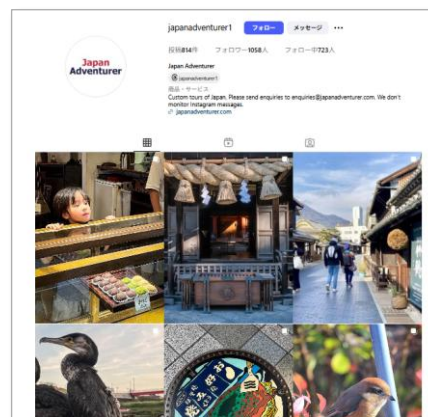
Japan Adventurer

japanadventurer1 フォロー メッセージ ···

投稿814件 フォロワー1058人 フォロー中723人

Japan Adventurer

japanadventurer1

商品・サービス

Custom tours of Japan. Please send enquiries to enquiries@japanadventurer.com. We don't monitor Instagram messages.

japanadventurer.com